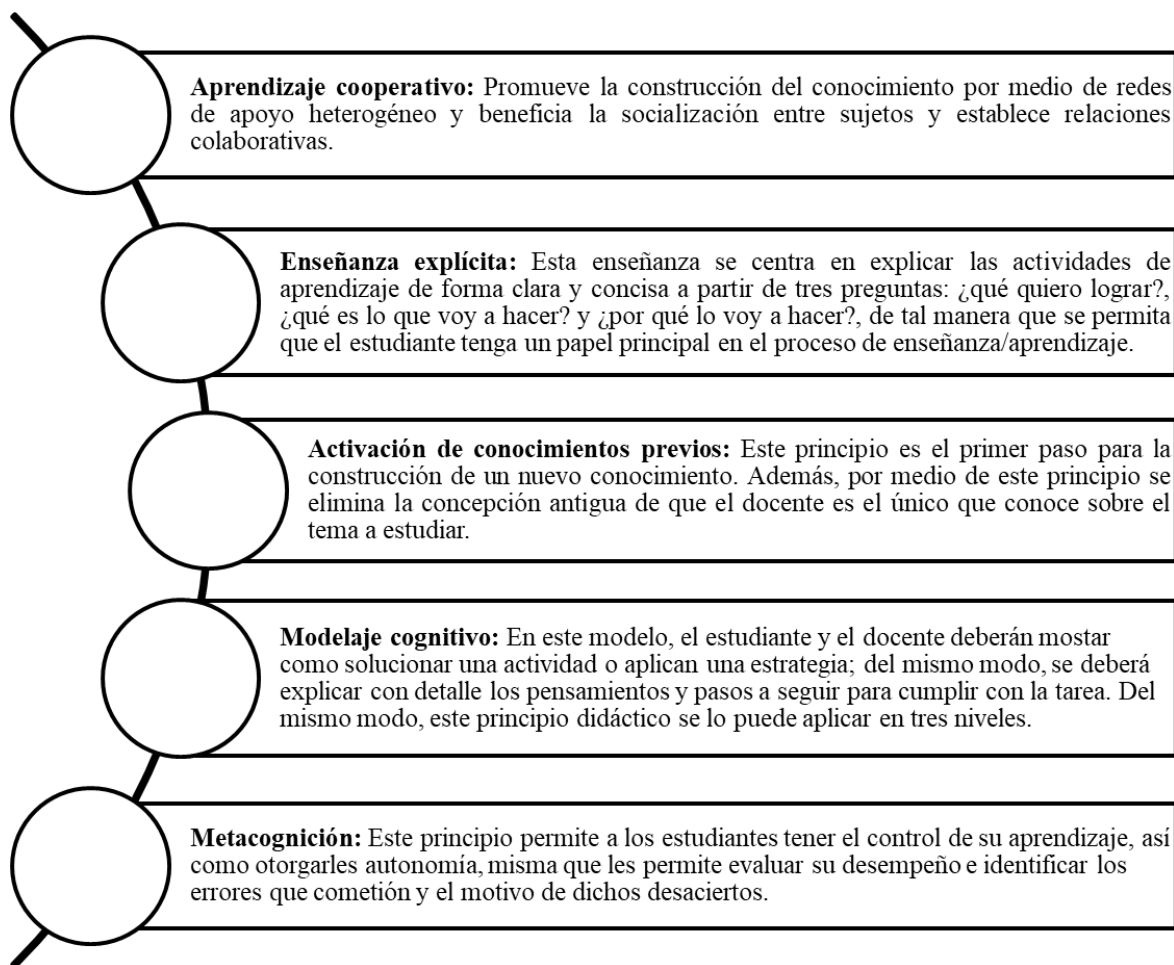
**Aprendizaje cooperativo:** Promueve la construcción del conocimiento por medio de redes de apoyo heterogéneo y beneficia la socialización entre sujetos y establece relaciones colaborativas.

**Enseñanza explícita:** Esta enseñanza se centra en explicar las actividades de aprendizaje de forma clara y concisa a partir de tres preguntas: ¿qué quiero lograr?, ¿qué es lo que voy a hacer? y ¿por qué lo voy a hacer?, de tal manera que se permita que el estudiante tenga un papel principal en el proceso de enseñanza/aprendizaje.

**Activación de conocimientos previos:** Este principio es el primer paso para la construcción de un nuevo conocimiento. Además, por medio de este principio se elimina la concepción antigua de que el docente es el único que conoce sobre el tema a estudiar.

**Modelaje cognitivo:** En este modelo, el estudiante y el docente deberán mostar como solucionar una actividad o aplican una estrategia; del mismo modo, se deberá explicar con detalle los pensamientos y pasos a seguir para cumplir con la tarea. Del mismo modo, este principio didáctico se lo puede aplicar en tres niveles.

**Metacognición:** Este principio permite a los estudiantes tener el control de su aprendizaje, así como otorgarles autonomía, misma que les permite evaluar su desempeño e identificar los errores que cometión y el motivo de dichos desaciertos.